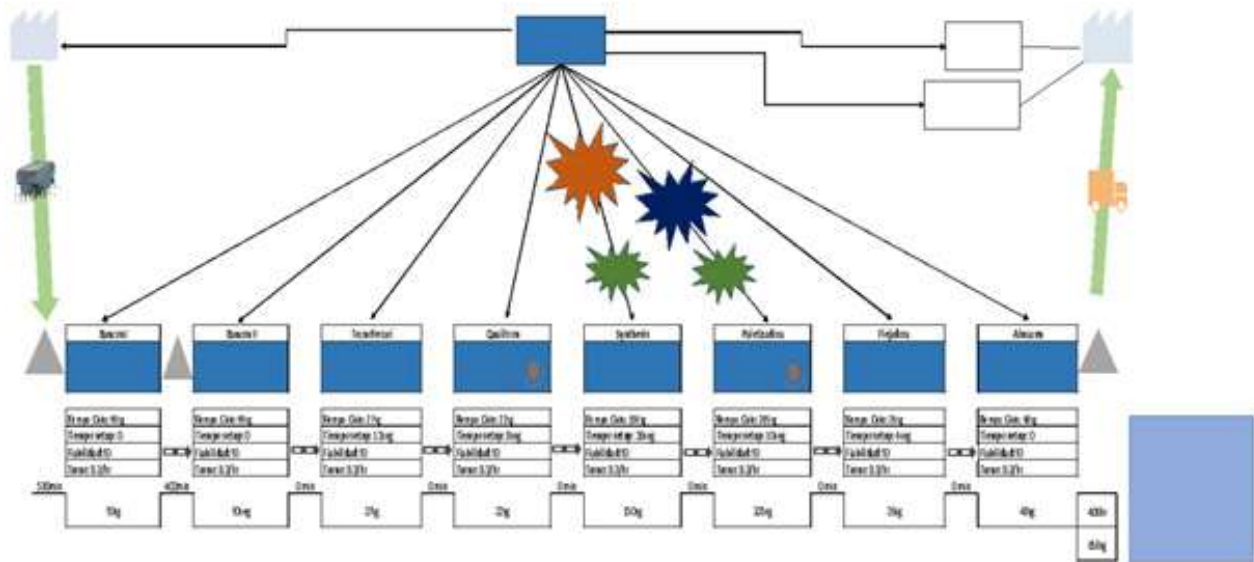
Bascul
Bascul
Texturizad
Qualidade
Synthesis
Paletizadora
Pelejadora
Almacen

Tiempo Ciclo 90sg
Tiempo setup 0
Fiabilidad 10
Turnos 3.2/5
Tiempo Ciclo 90sg
Tiempo setup 0
Fiabilidad 10
Turnos 3.2/5
Tiempo Ciclo 27sg
Tiempo setup 13seg
Fiabilidad 10
Turnos 3.2/5
Tiempo Ciclo 32sg
Tiempo setup 0seg
Fiabilidad 10
Turnos 3.2/5
Tiempo Ciclo 150sg
Tiempo setup 10seg
Fiabilidad 10
Turnos 3.2/5
Tiempo Ciclo 205sg
Tiempo setup 10seg
Fiabilidad 10
Turnos 3.2/5
Tiempo Ciclo 26sg
Tiempo setup 4seg
Fiabilidad 10
Turnos 3.2/5
Tiempo Ciclo 40sg
Tiempo setup 0
Fiabilidad 10
Turnos 3.2/5

530min
90sg
400min
90sg
0min
27sg
0min
32sg
0min
150sg
0min
325sg
0min
26sg
0min
40sg
400h
650g